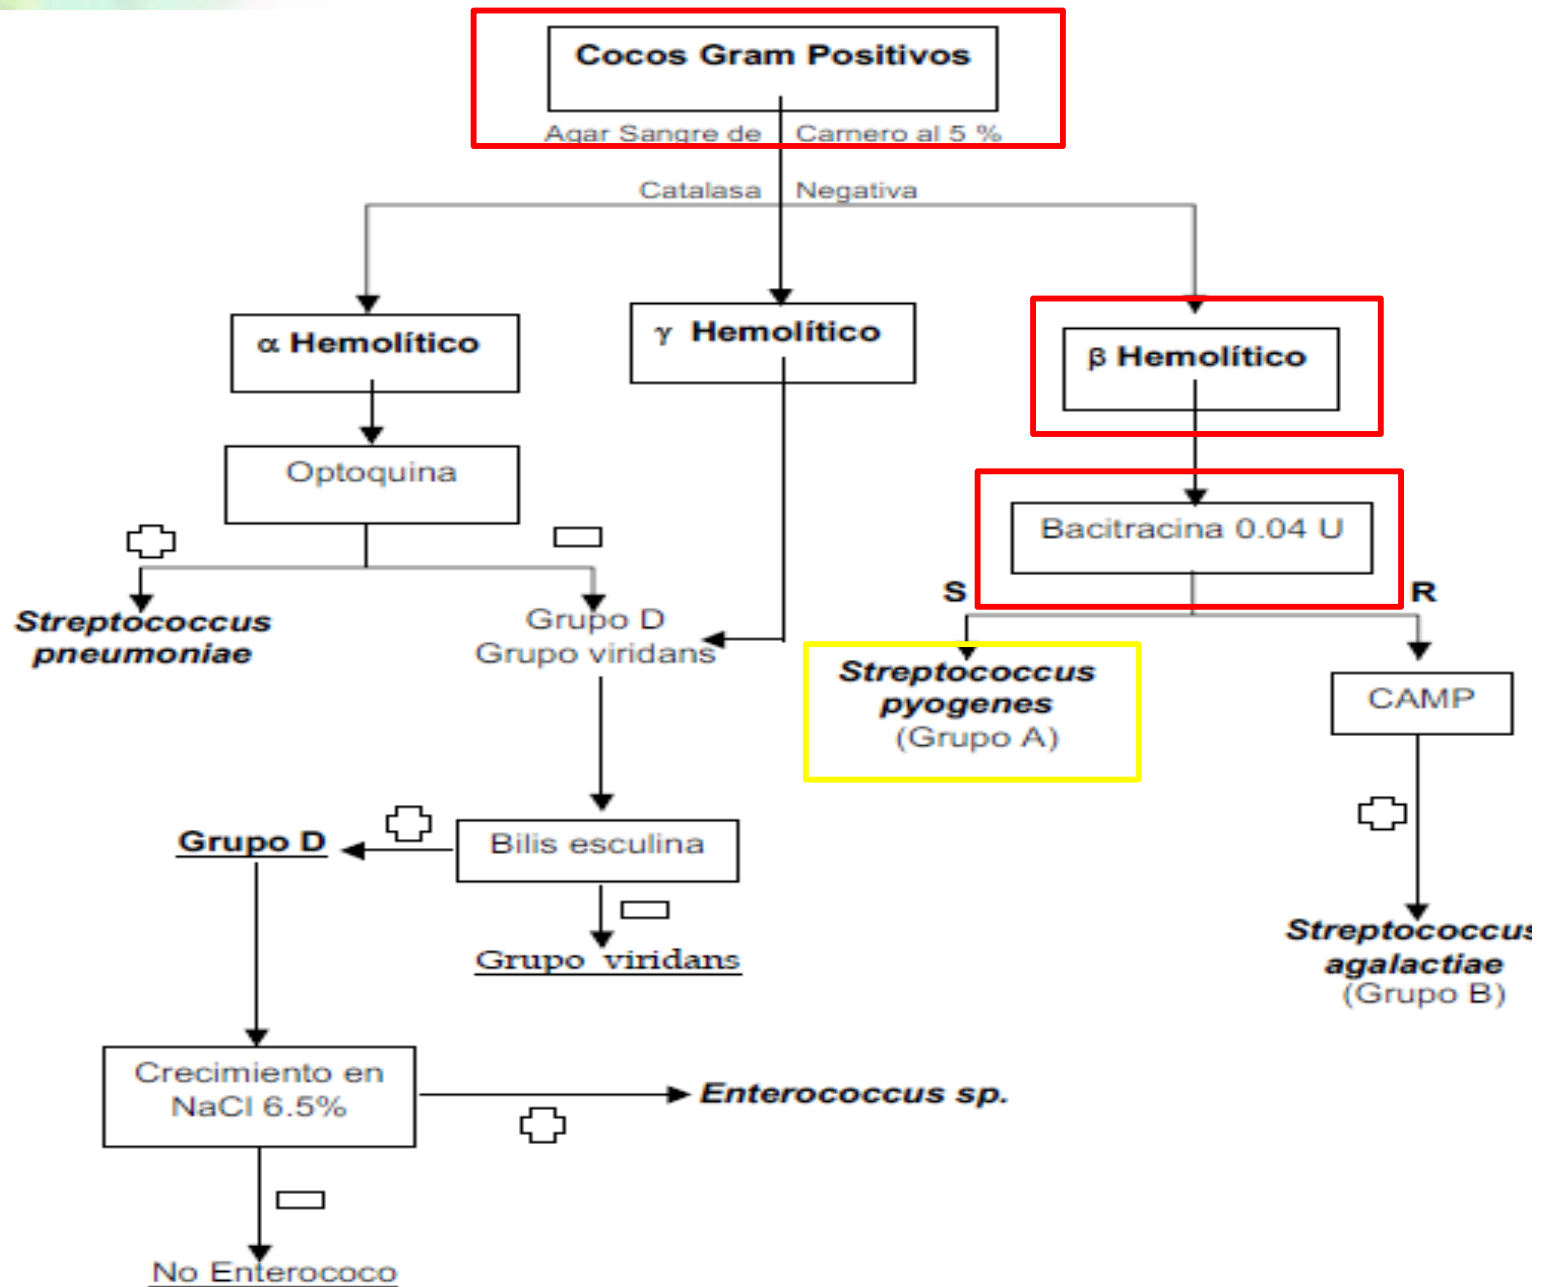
Cocos Gram Positivos

Agar Sangre de Carnero al 5 %

Catalasa Negativa

α Hemolítico

γ Hemolítico

β Hemolítico

Optoquina

+

−

Streptococcus pneumoniae

Grupo D
Grupo viridans

Bacitracina 0.04 U

S

R

Streptococcus pyogenes
(Grupo A)

CAMP

+

Streptococcus agalactiae
(Grupo B)

Grupo D

+

Bilis esculina

−

Grupo viridans

Crecimiento en NaCl 6.5%

+

Enterococcus sp.

−

No Enterococo